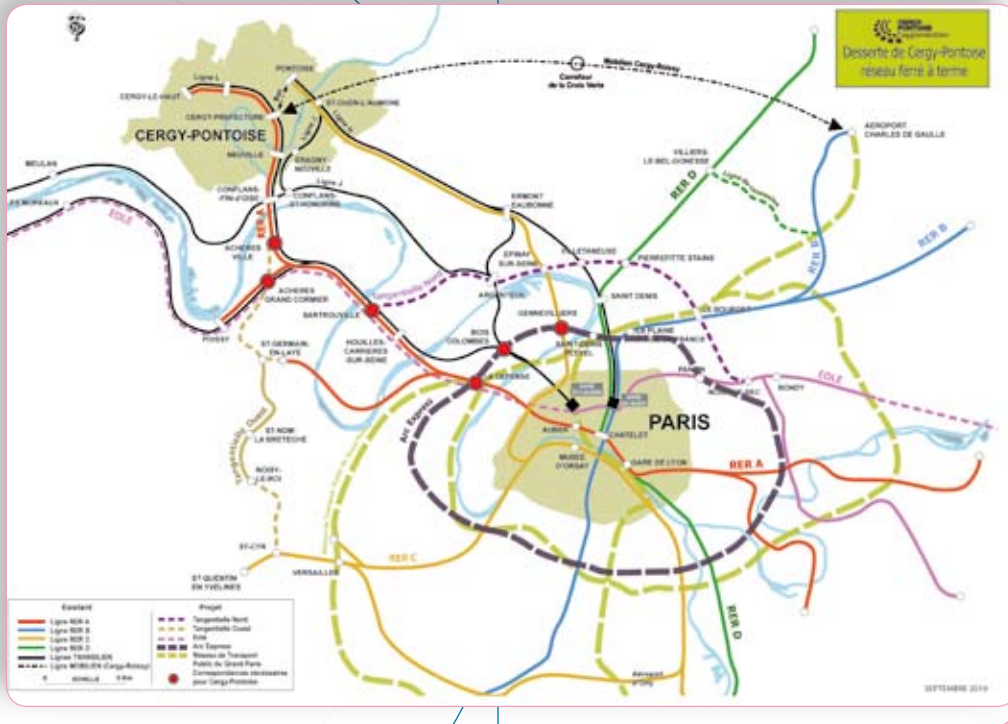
CERGY PONTOISE

Desserte de Cergy-Pontoise réseau ferré à terme

Mobilien Cergy-Roissy

Carrefour de la Croix Verte

AEROPORT CHARLES DE GAULLE

PONTOISE

Ligne L

CERGY-LE-HAUT

CERGY-PREFECTURE

ST OUEN L'AUMONE

CERGY-PONTOISE

NEUVILLE

ERAGNY NEUVILLE

MEULAN

CONFLANS-FIN-D'OISE

CONFLANS-ST-HONORINE

Ligne J

ERMONT-EAUBONNE

VILLIERS-LE-BEL-GONESSE

RER D

EOLE

RER A

ACHERES VILLE

EPINAY-SUR-SEINE

PIERREFITTE STAINS

ACHERES GRAND CORMIER

ARGENTEUIL

SAINT DENIS

RER B

LE BOURGET

SARTROUVILLE

GENNEVILLIERS

POISSY

ST-GERMAIN-EN-LAYE

HOUILLES-CARRIERES-SUR-SEINE

BOIS COLOMBES

LA DEFENSE

PARIS

BONDY

EOLE

Arc Express

AUBER

CHATELET

GARE DE LYON

RER A

ST-NOM-LA BRETECHE

Tangentielle Ouest

MUSEE D'ORSAY

NOISY-LE-ROI

ST-CYR

RER C

VERSAILLES

ST QUENTIN EN YVELINES

RER D

Existant

Ligne RER A

Ligne RER B

Ligne RER C

Ligne RER D

Lignes TRANSILIEN

Ligne MOBILIEN (Cergy-Roissy)

Projet

Tangentielle Nord

Tangentielle Ouest

Eole

Arc Express

Réseau de Transport Public du Grand Paris

Correspondances nécessaires pour Cergy-Pontoise

SEPTEMBRE 2010